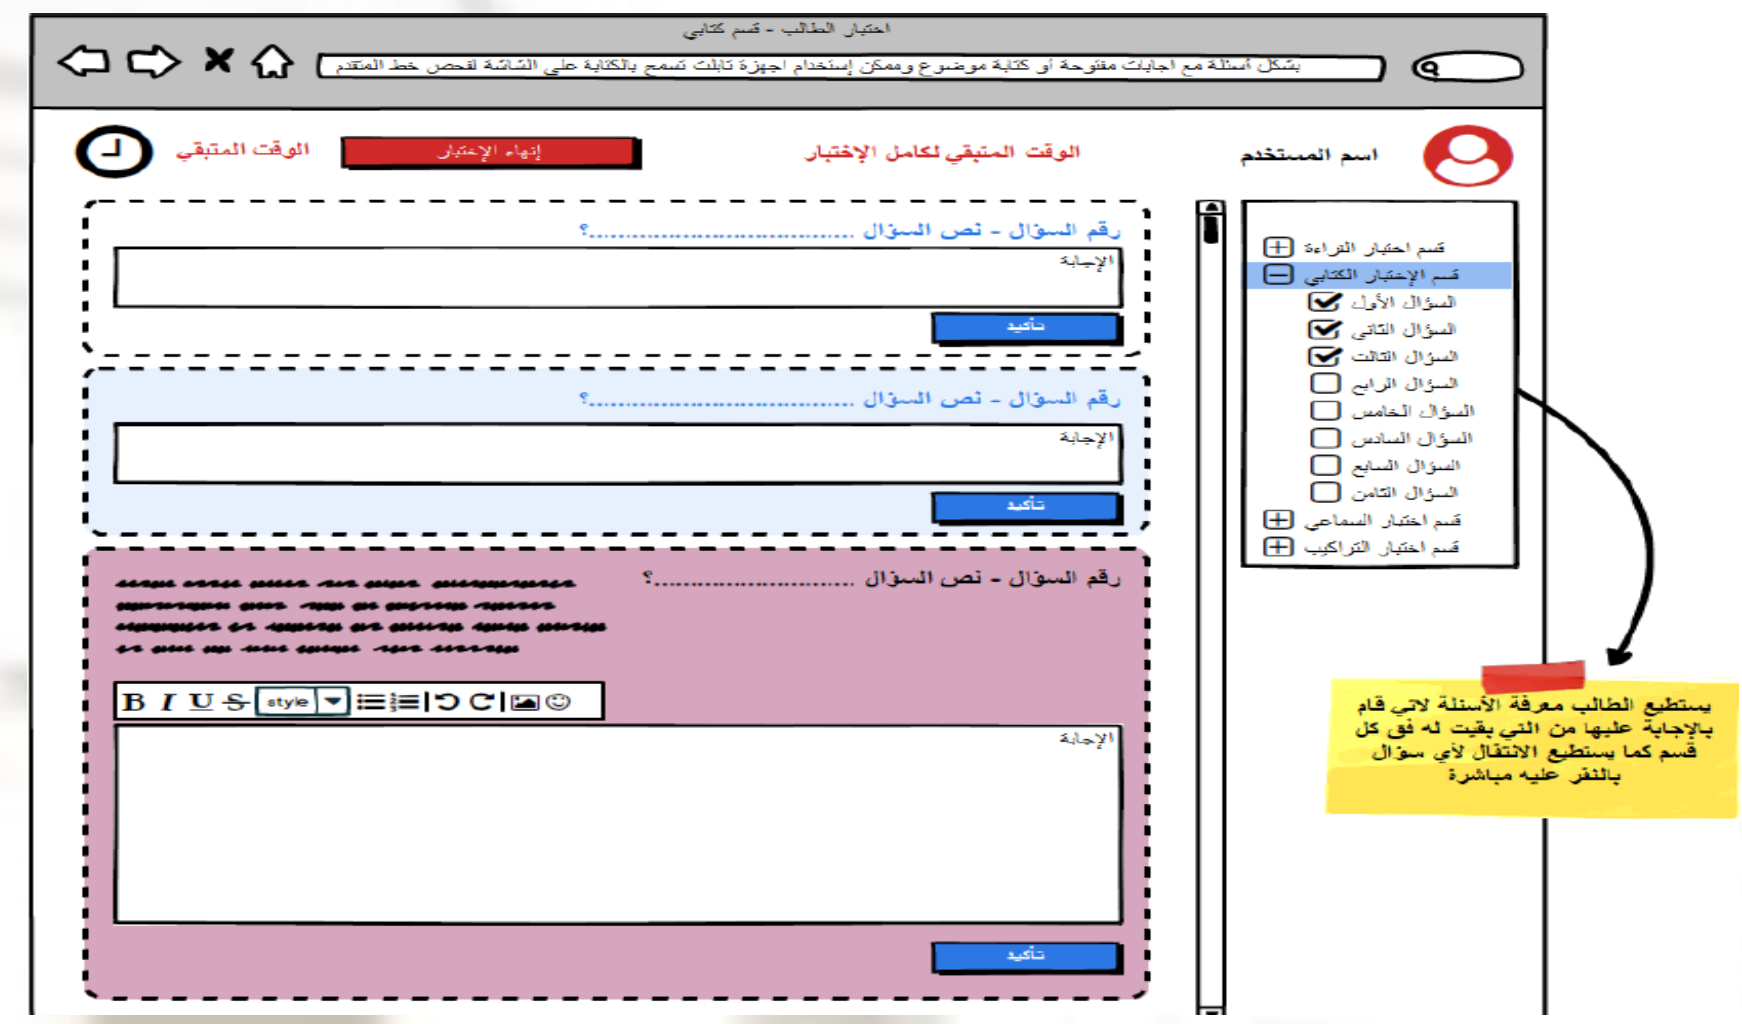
اختبار الطالب - قسم كتابي

بشكل أسئلة مع اجابات مفتوحة أو كتابة موضوع وممكن إستخدام اجهزة تابلت تسمح بالكتابة على الشاشة لفحص خط المتقدم

اسم المستخدم

الوقت المتبقي لكامل الإختبار

إنهاء الإختبار

الوقت المتبقي

قسم اختبار القراءة
قسم الإختبار الكتابي
السؤال الأول
السؤال الثاني
السؤال الثالث
السؤال الرابع
السؤال الخامس
السؤال السادس
السؤال السابع
السؤال الثامن
قسم اختبار السماعي
قسم اختبار التراكيب

رقم السؤال - نص السؤال ..............................؟
الإجابة
تأكيد

رقم السؤال - نص السؤال ..............................؟
الإجابة
تأكيد

رقم السؤال - نص السؤال ..............................؟
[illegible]
B I U S style
الإجابة
تأكيد

يستطيع الطالب معرفة الأسئلة لاتي قام بالإجابة عليها من التي بقيت له فق كل قسم كما يستطيع الانتقال لأي سؤال بالنقر عليه مباشرة